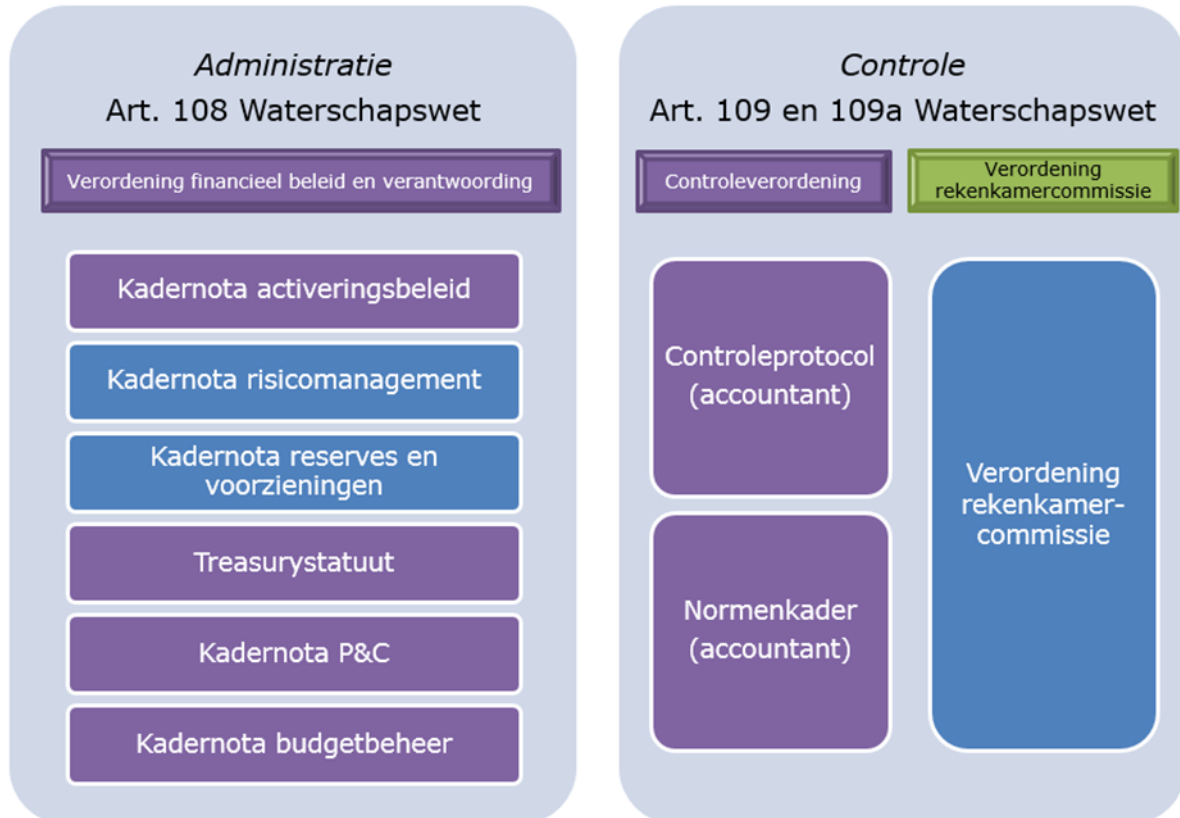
*Administratie*
Art. 108 Waterschapswet

Verordening financieel beleid en verantwoording

Kadernota activeringsbeleid

Kadernota risicomanagement

Kadernota reserves en voorzieningen

Treasurystatuut

Kadernota P&C

Kadernota budgetbeheer

*Controle*
Art. 109 en 109a Waterschapswet

Controleverordening

Verordening rekenkamercommissie

Controleprotocol (accountant)

Normenkader (accountant)

Verordening rekenkamer-commissie